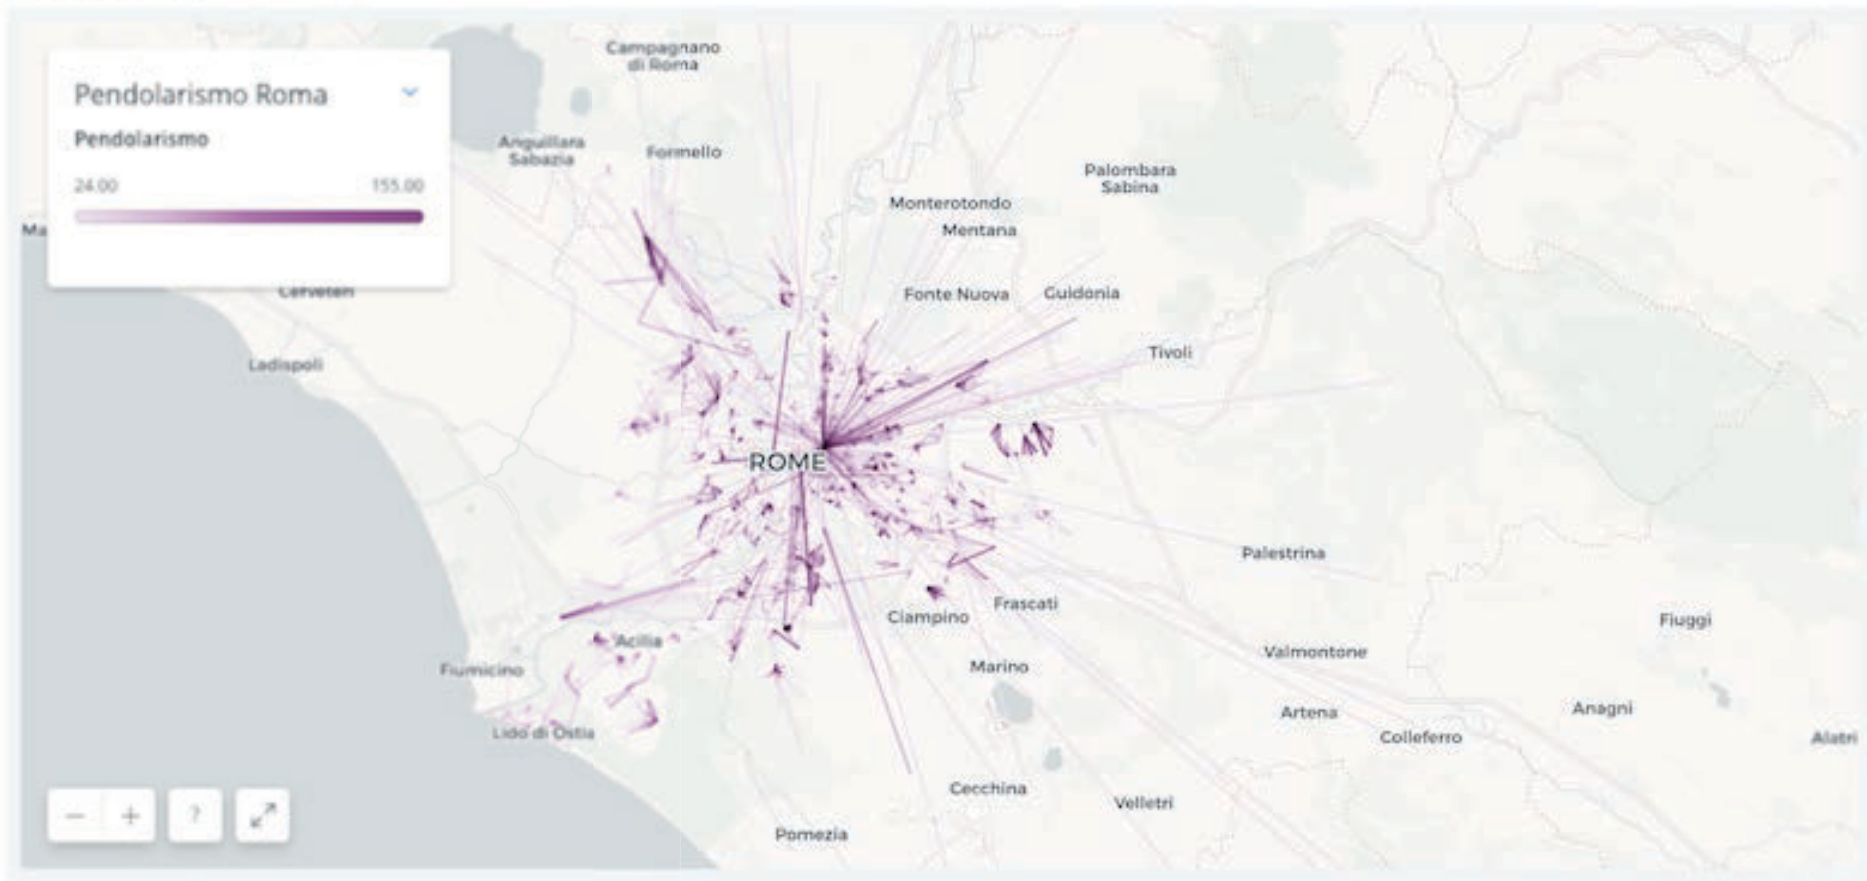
Pendolarismo Roma

Pendolarismo

24.00

155.00

Campagnano di Roma

Anguillara Sabazia

Formello

Palombara Sabina

Monterotondo

Mentana

Ma

Cerveteri

Fonte Nuova

Guidonia

Ladispoli

Tivoli

ROME

Palestrina

Frascati

Ciampino

Fiuggi

Acilia

Fiumicino

Marino

Valmontone

Artena

Anagni

Lido di Ostia

Colleferro

Alatri

Cecchina

Velletri

Pomezia

−

+

?